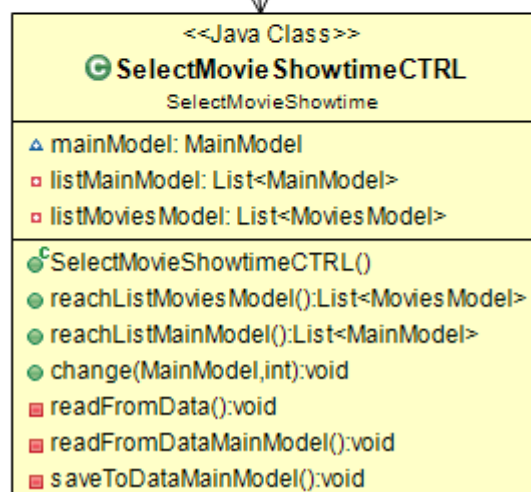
<<Java Class>>
SelectMovieShowtimeCTRL
SelectMovieShowtime

mainModel: MainModel
listMainModel: List<MainModel>
listMoviesModel: List<MoviesModel>

SelectMovieShowtimeCTRL()
reachListMoviesModel():List<MoviesModel>
reachListMainModel():List<MainModel>
change(MainModel,int):void
readFromData():void
readFromDataMainModel():void
saveToDataMainModel():void